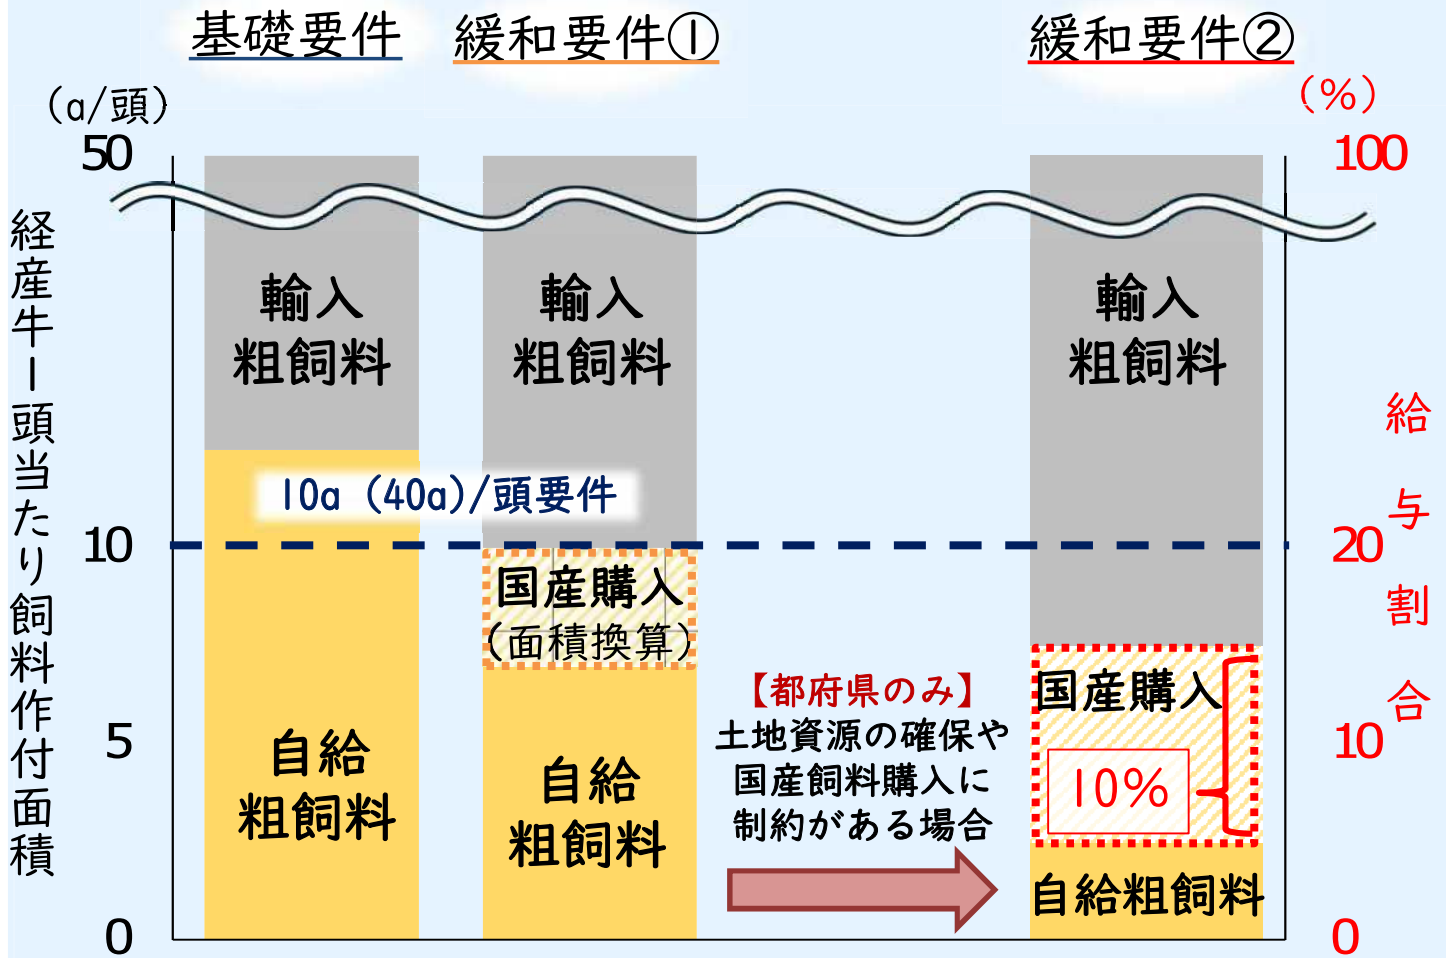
基礎要件　緩和要件①　緩和要件②

(a/頭)
(%)

50
10
5
0

100
20
10
0

経産牛1頭当たり飼料作付面積

給与割合

輸入粗飼料
輸入粗飼料
輸入粗飼料

10a (40a)/頭要件

国産購入（面積換算）

自給粗飼料
自給粗飼料

【都府県のみ】
土地資源の確保や国産飼料購入に制約がある場合

国産購入
10%
自給粗飼料